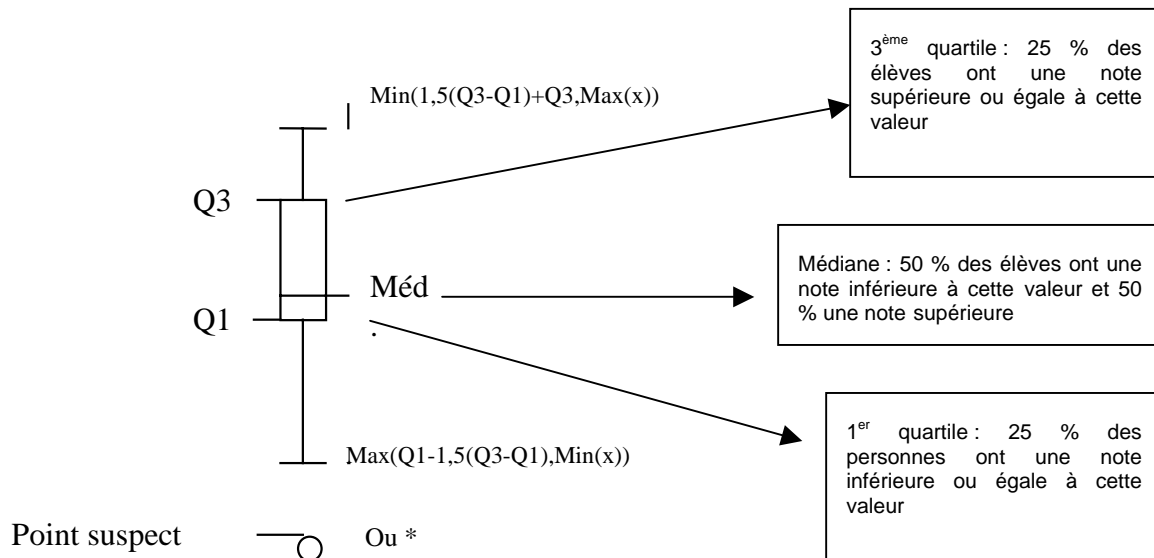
Min(1,5(Q3-Q1)+Q3,Max(x))

$3^{ème}$ quartile : 25 % des élèves ont une note supérieure ou égale à cette valeur

Q3

Méd
.

Médiane : 50 % des élèves ont une note inférieure à cette valeur et 50 % une note supérieure

Q1

$1^{er}$ quartile : 25 % des personnes ont une note inférieure ou égale à cette valeur

Max(Q1-1,5(Q3-Q1),Min(x))

Point suspect

Ou *